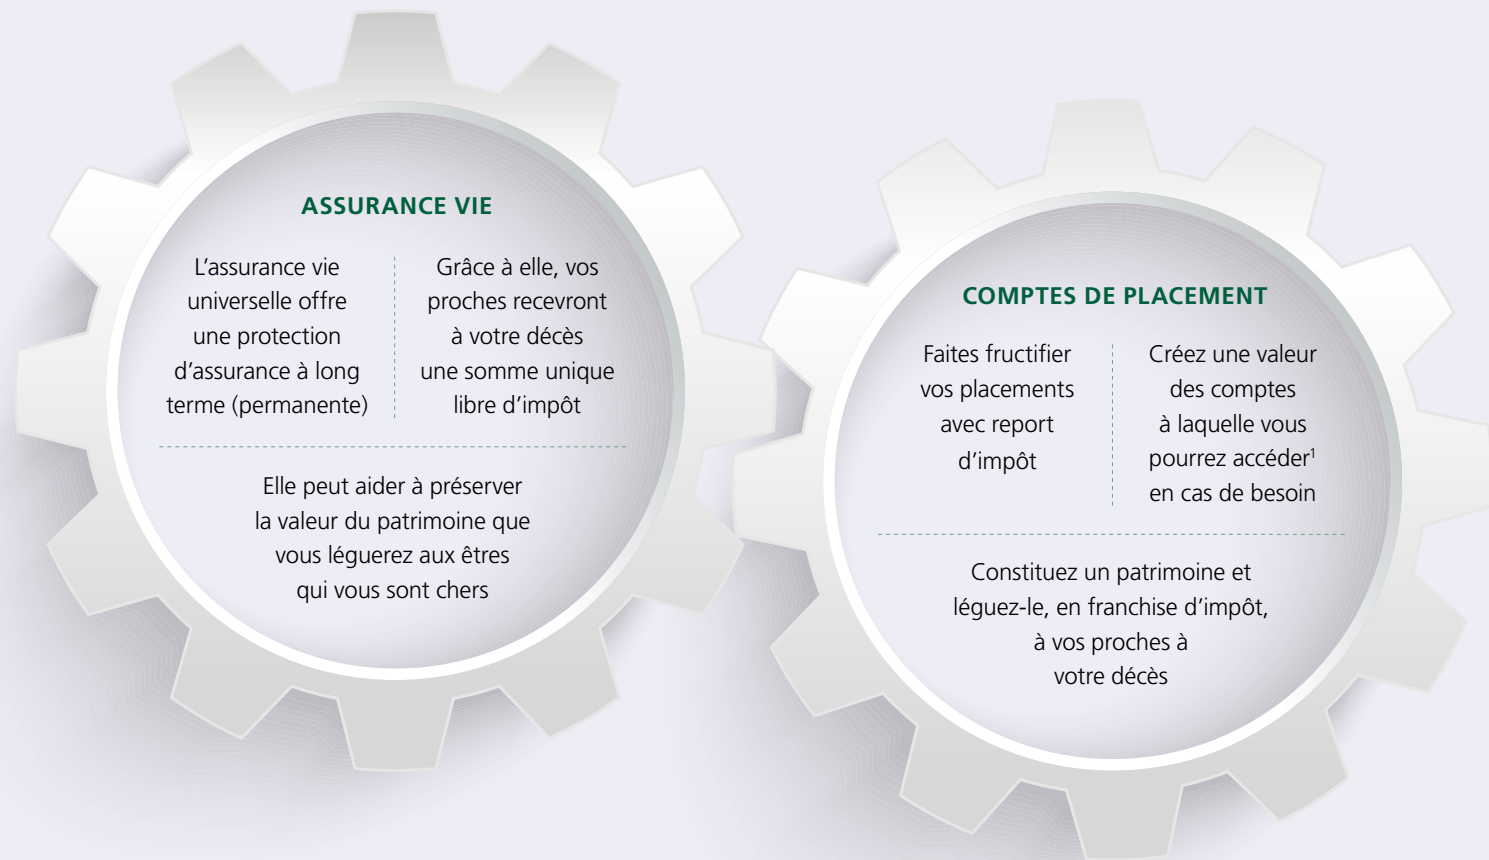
ASSURANCE VIE

L’assurance vie universelle offre une protection d’assurance à long terme (permanente)

Grâce à elle, vos proches recevront à votre décès une somme unique libre d’impôt

Elle peut aider à préserver la valeur du patrimoine que vous léguerez aux êtres qui vous sont chers

COMPTES DE PLACEMENT

Faites fructifier vos placements avec report d’impôt

Créez une valeur des comptes à laquelle vous pourrez accéder$^1$ en cas de besoin

Constituez un patrimoine et léguez-le, en franchise d’impôt, à vos proches à votre décès